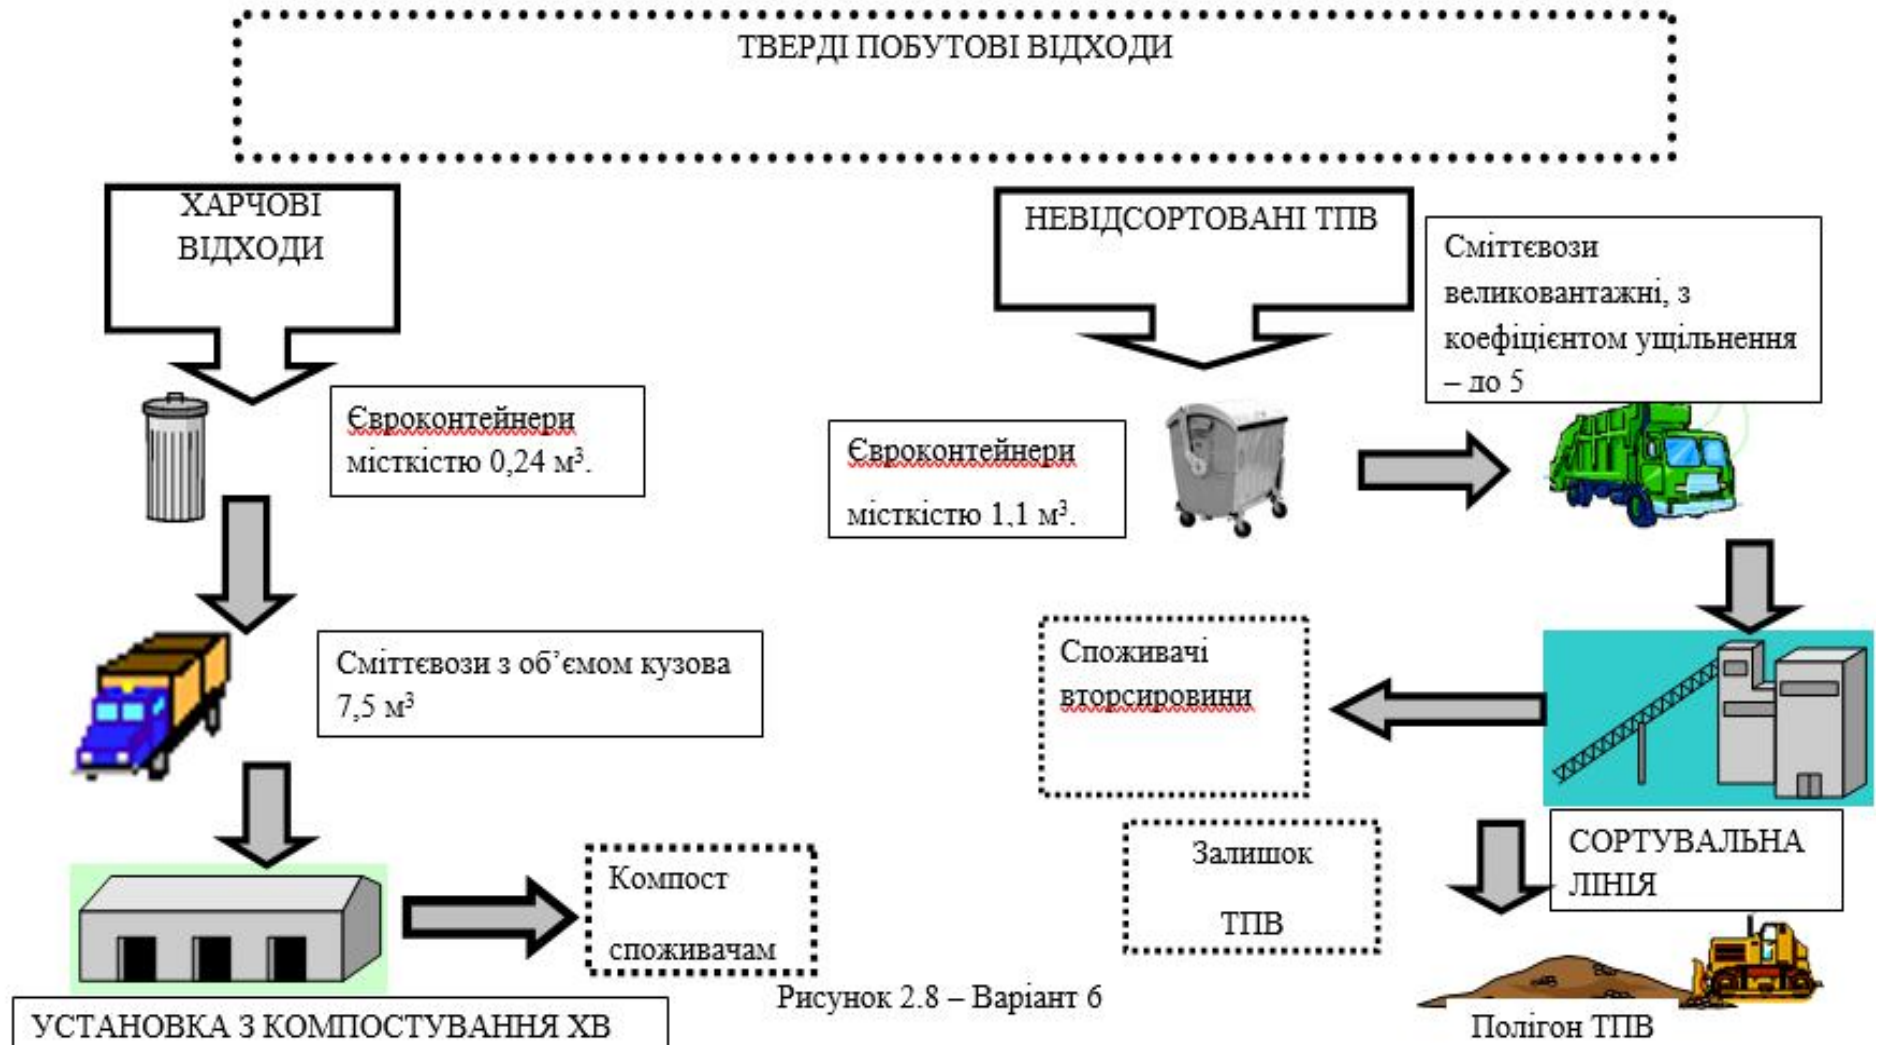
ТВЕРДІ ПОБУТОВІ ВІДХОДИ

ХАРЧОВІ ВІДХОДИ

Євроконтейнери місткістю 0,24 м$^3$.

Сміттєвози з об'ємом кузова 7,5 м$^3$

УСТАНОВКА З КОМПОСТУВАННЯ ХВ

Компост споживачам

НЕВІДСОРТОВАНІ ТПВ

Сміттєвози великовантажні, з коефіцієнтом ущільнення – до 5

Євроконтейнери місткістю 1,1 м$^3$.

Споживачі вторсировини

Залишок ТПВ

СОРТУВАЛЬНА ЛІНІЯ

Полігон ТПВ

Рисунок 2.8 – Варіант 6